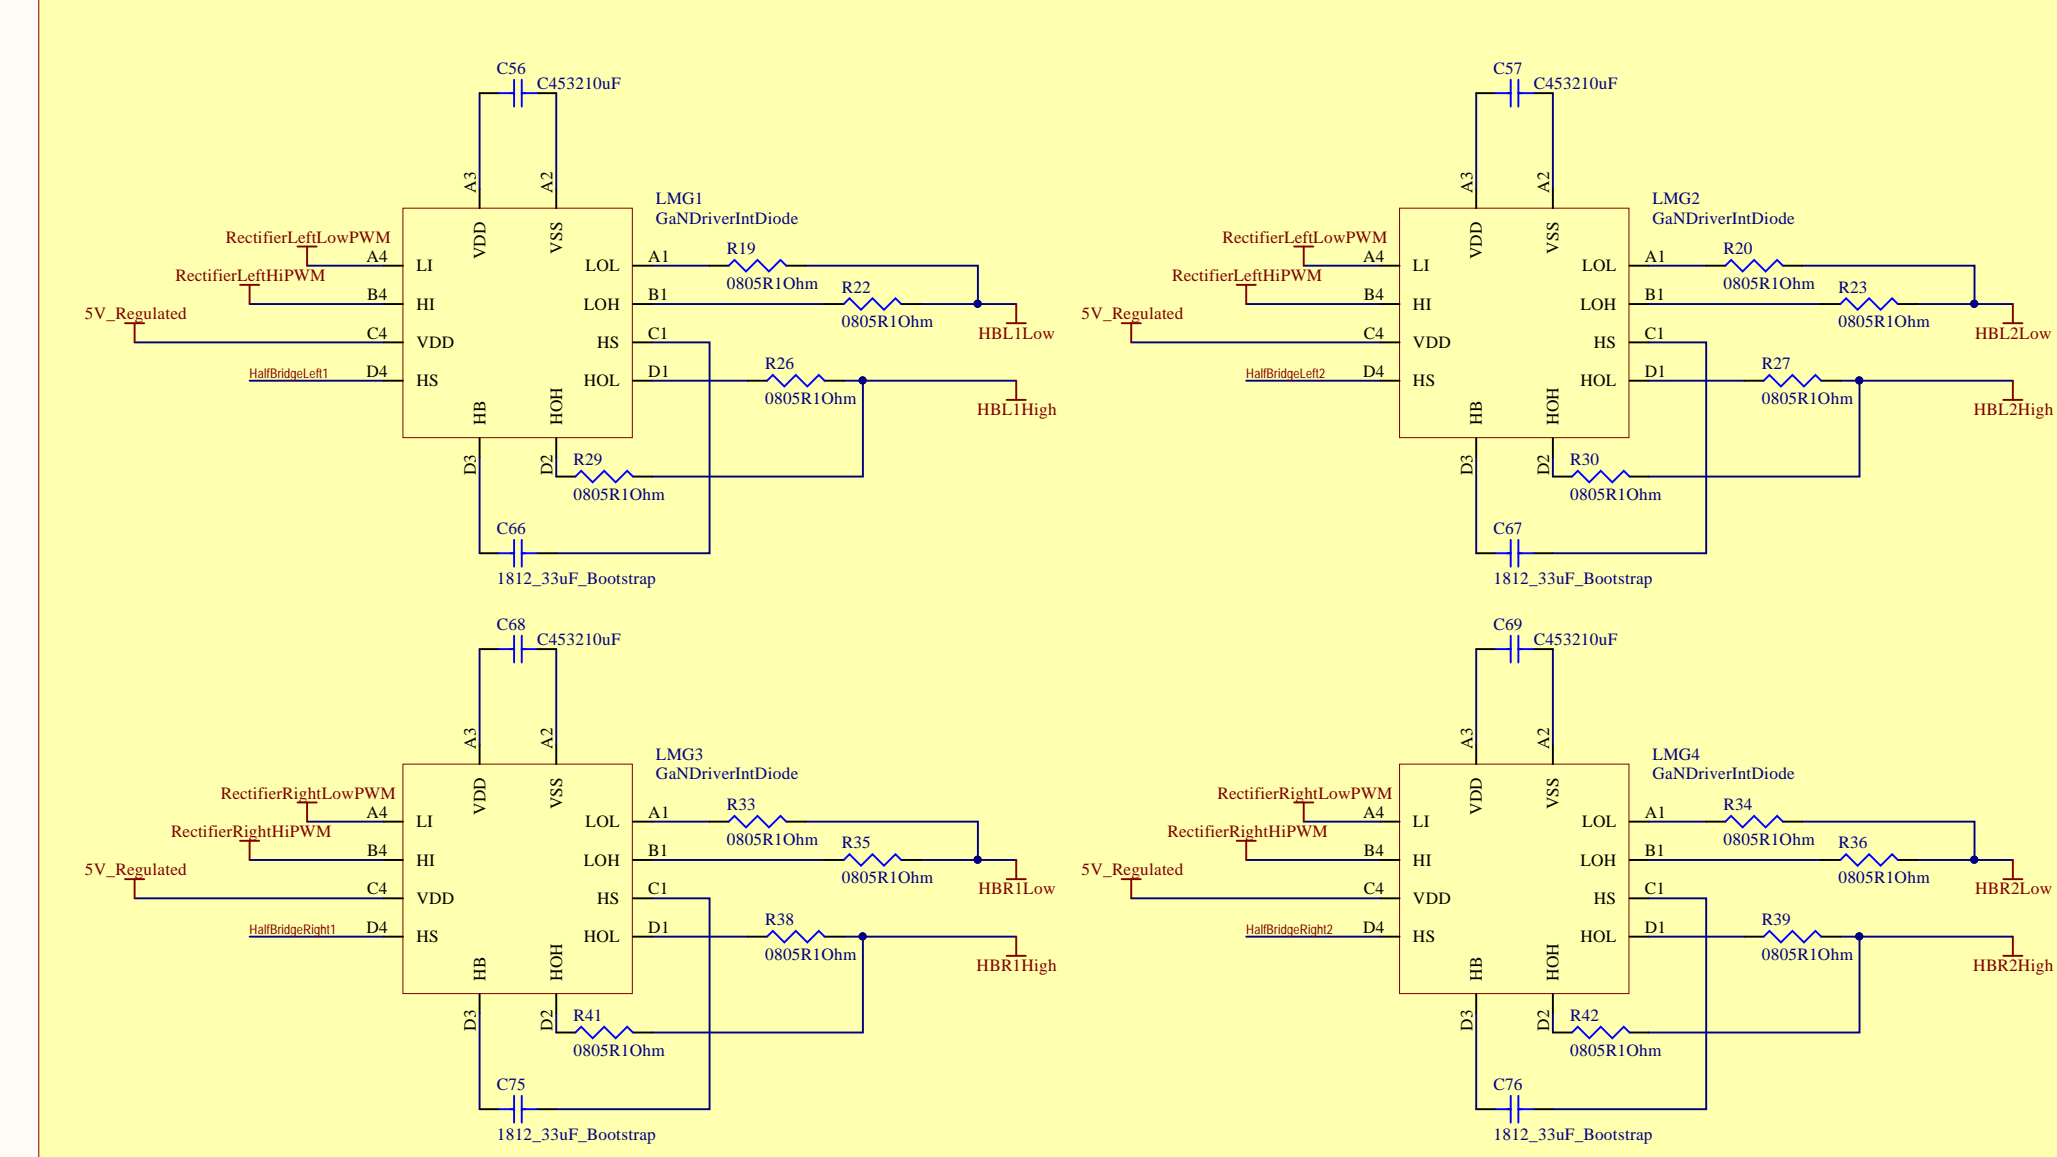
C56
C453210uF

A3
A2
VDD
VSS

LMG1
GaNDriverIntDiode

RectifierLeftLowPWM
A4
LI
LOL
A1
R19
0805R1Ohm
RectifierLeftHiPWM
B4
HI
LOH
B1
R22
0805R1Ohm
5V_Regulated
C4
VDD
HS
C1
HBL1Low
HalfBridgeLeft1
D4
HS
HOL
D1
R26
0805R1Ohm
HBL1High
HB
HOH
D3
D2
R29
0805R1Ohm
C66
1812_33uF_Bootstrap

C57
C453210uF

A3
A2
VDD
VSS

LMG2
GaNDriverIntDiode

RectifierLeftLowPWM
A4
LI
LOL
A1
R20
0805R1Ohm
RectifierLeftHiPWM
B4
HI
LOH
B1
R23
0805R1Ohm
5V_Regulated
C4
VDD
HS
C1
HBL2Low
HalfBridgeLeft2
D4
HS
HOL
D1
R27
0805R1Ohm
HBL2High
HB
HOH
D3
D2
R30
0805R1Ohm
C67
1812_33uF_Bootstrap

C68
C453210uF

A3
A2
VDD
VSS

LMG3
GaNDriverIntDiode

RectifierRightLowPWM
A4
LI
LOL
A1
R33
0805R1Ohm
RectifierRightHiPWM
B4
HI
LOH
B1
R35
0805R1Ohm
5V_Regulated
C4
VDD
HS
C1
HBR1Low
HalfBridgeRight1
D4
HS
HOL
D1
R38
0805R1Ohm
HBR1High
HB
HOH
D3
D2
R41
0805R1Ohm
C75
1812_33uF_Bootstrap

C69
C453210uF

A3
A2
VDD
VSS

LMG4
GaNDriverIntDiode

RectifierRightLowPWM
A4
LI
LOL
A1
R34
0805R1Ohm
RectifierRightHiPWM
B4
HI
LOH
B1
R36
0805R1Ohm
5V_Regulated
C4
VDD
HS
C1
HBR2Low
HalfBridgeRight2
D4
HS
HOL
D1
R39
0805R1Ohm
HBR2High
HB
HOH
D3
D2
R42
0805R1Ohm
C76
1812_33uF_Bootstrap